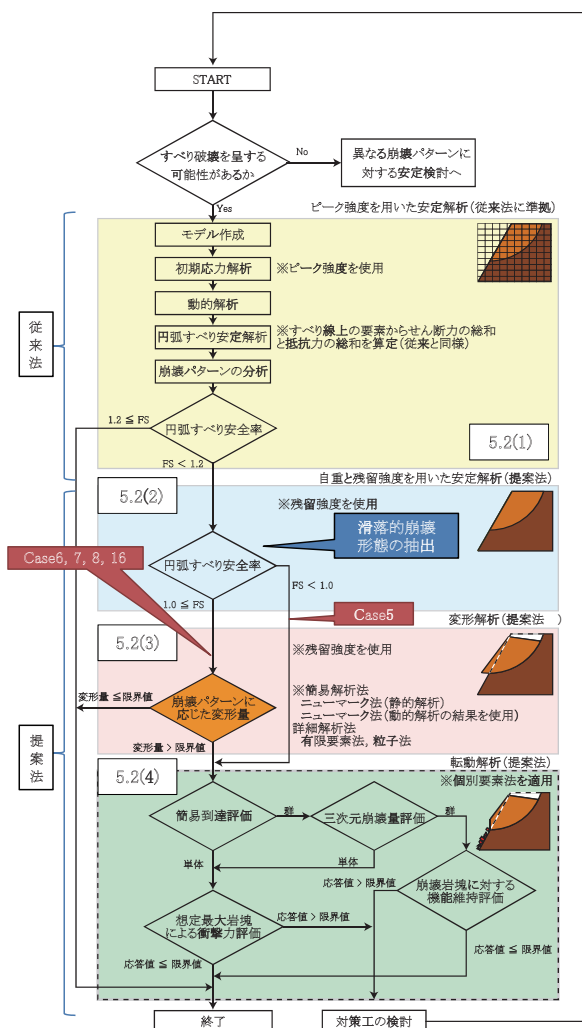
START

すべり破壊を呈する可能性があるか

No

異なる崩壊パターンに対する安定検討へ

Yes

ピーク強度を用いた安定解析（従来法に準拠）

従来法

モデル作成

初期応力解析

※ピーク強度を使用

動的解析

円弧すべり安定解析

※すべり線上の要素からせん断力の総和と抵抗力の総和を算定（従来と同様）

崩壊パターンの分析

1.2 ≦ FS

円弧すべり安全率

5.2(1)

FS < 1.2

自重と残留強度を用いた安定解析（提案法）

5.2(2)

※残留強度を使用

滑落的崩壊形態の抽出

Case6, 7, 8, 16

円弧すべり安全率

FS < 1.0

1.0 ≦ FS

Case5

変形解析（提案法）

5.2(3)

※残留強度を使用

変形量 ≦ 限界値

崩壊パターンに応じた変形量

※簡易解析法
ニューマーク法（静的解析）
ニューマーク法（動的解析の結果を使用）
詳細解析法
有限要素法, 粒子法

提案法

変形量 > 限界値

5.2(4)

転動解析（提案法）

※個別要素法を適用

簡易到達評価

群

三次元崩壊量評価

群

単体

単体

応答値 > 限界値

崩壊岩塊に対する機能維持評価

想定最大岩塊による衝撃力評価

応答値 > 限界値

応答値 ≦ 限界値

応答値 ≦ 限界値

終了

対策工の検討